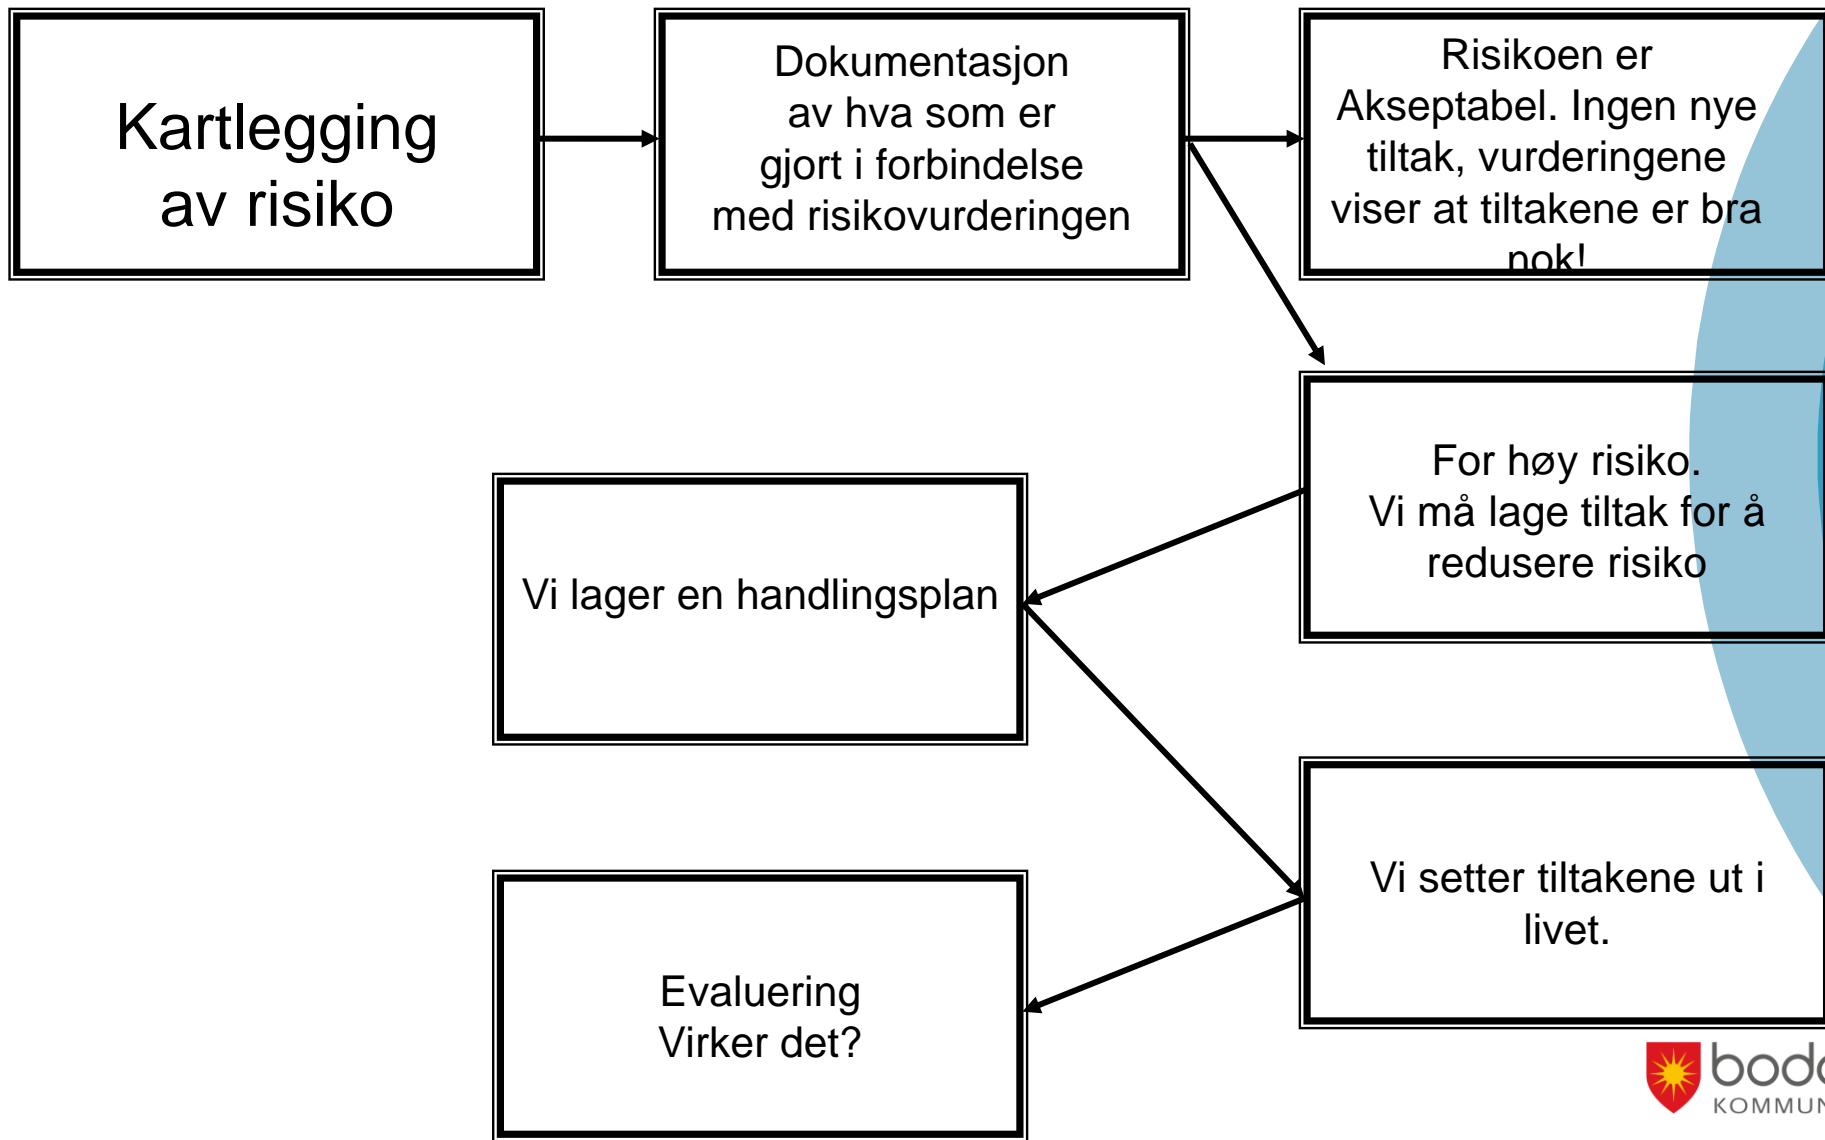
Kartlegging av risiko

Dokumentasjon av hva som er gjort i forbindelse med risikovurderingen

Risikoen er Akseptabel. Ingen nye tiltak, vurderingene viser at tiltakene er bra nok!

For høy risiko. Vi må lage tiltak for å redusere risiko

Vi lager en handlingsplan

Vi setter tiltakene ut i livet.

Evaluering Virker det?

bod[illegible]
KOMMU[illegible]